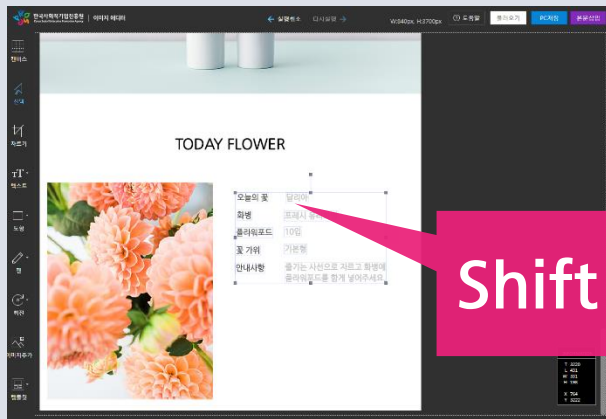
한국사회적기업진흥원 | 이미지 에디터

← 실행취소 다시실행 →

W:840px, H:3700px

도움말

불러오기

PC저장

본문삽입

캔버스

선택

자르기

텍스트

도형

펜

효과

이미지추가

템플릿

TODAY FLOWER

| 오늘의 꽃 | 달리아 |
|---|---|
| 화병 | 프레시 화병 |
| 플라워포드 | 10입 |
| 꽃 가위 | 기본형 |
| 안내사항 | 줄기는 사선으로 자르고 화병에 플라워포드를 함께 넣어주세요. |

Shift